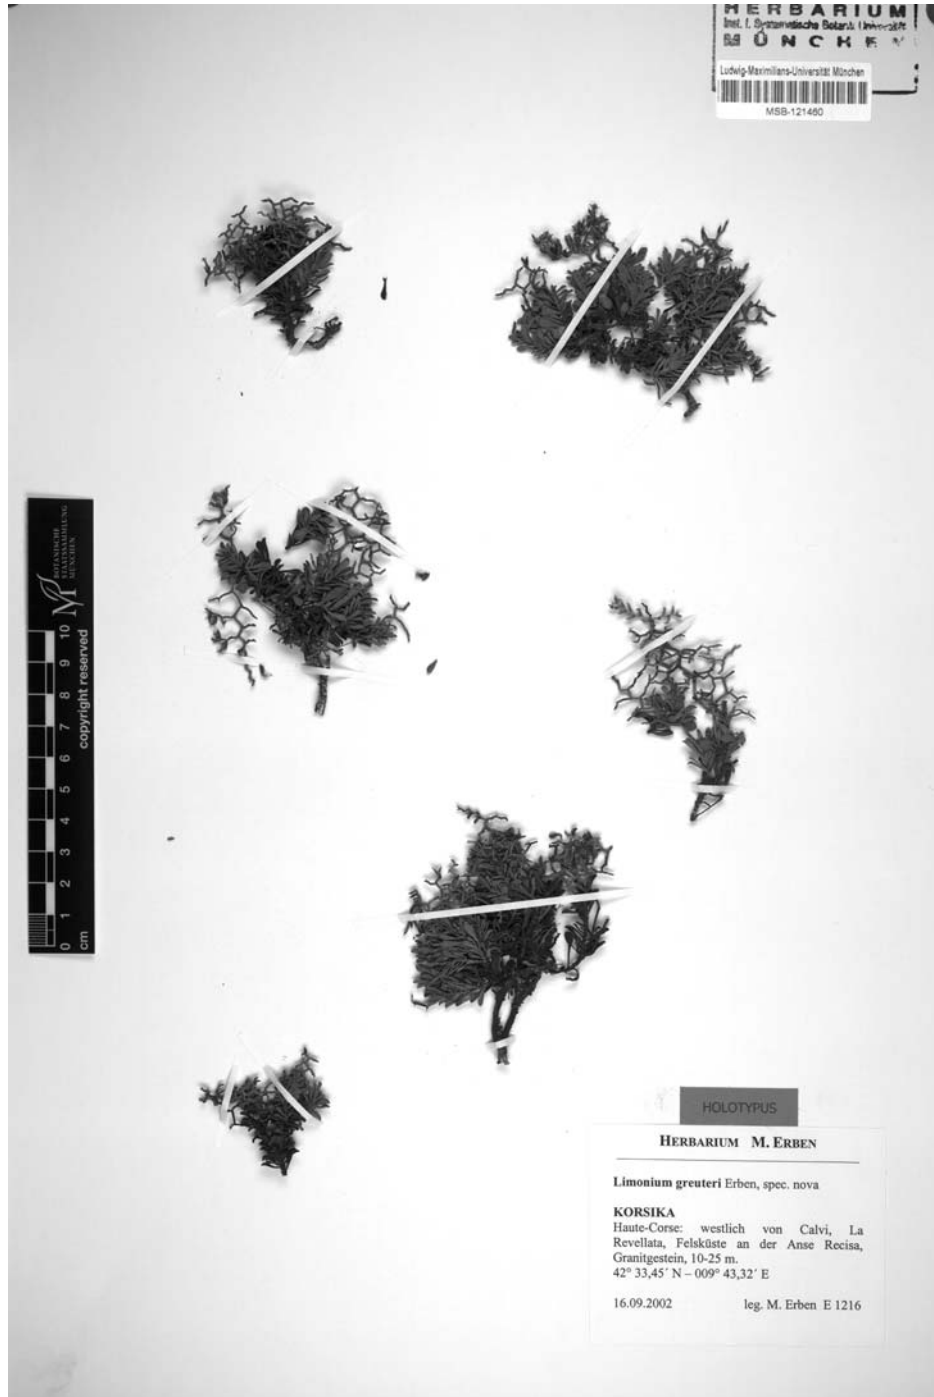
HERBARIUM
Inst. f. Systematische Botanik Universität
MÜNCHEN

Ludwig-Maximilians-Universität München
MSB-121460

BOTANISCHE STAATSSAMMLUNG MÜNCHEN
copyright reserved
cm 0 1 2 3 4 5 6 7 8 9 10

HOLOTYPUS

HERBARIUM M. ERBEN

Limonium greuteri Erben, spec. nova

KORSIKA
Haute-Corse: westlich von Calvi, La Revellata, Felsküste an der Anse Recisa, Granitgestein, 10-25 m.
42° 33,45′ N – 009° 43,32′ E

16.09.2002 leg. M. Erben E 1216